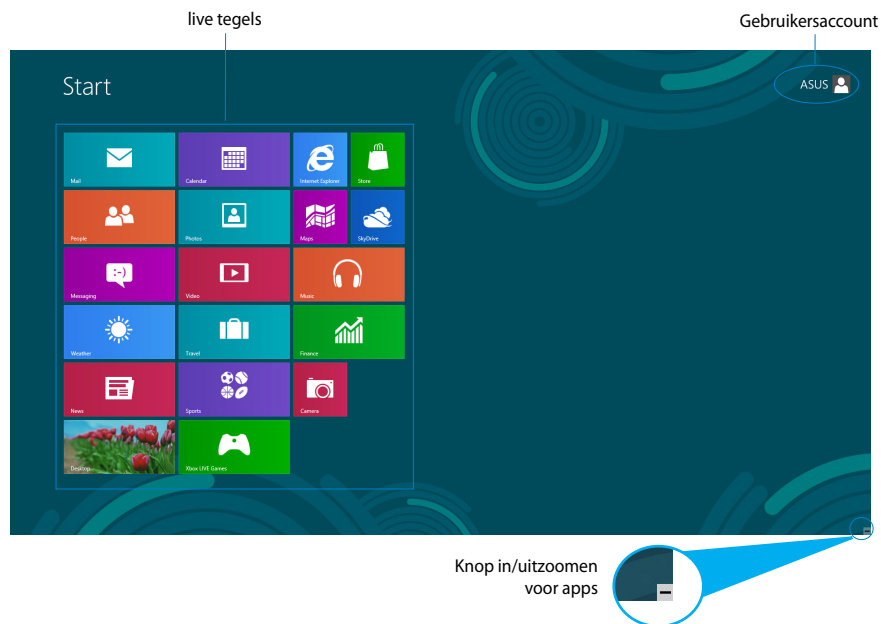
live tegels

Gebruikersaccount

Start

ASUS

Mail

Calendar

Internet Explorer

Store

People

Photos

Maps

SkyDrive

Messaging

Video

Music

Weather

Travel

Finance

News

Sports

Camera

Desktop

Xbox LIVE Games

Knop in/uitzoomen voor apps